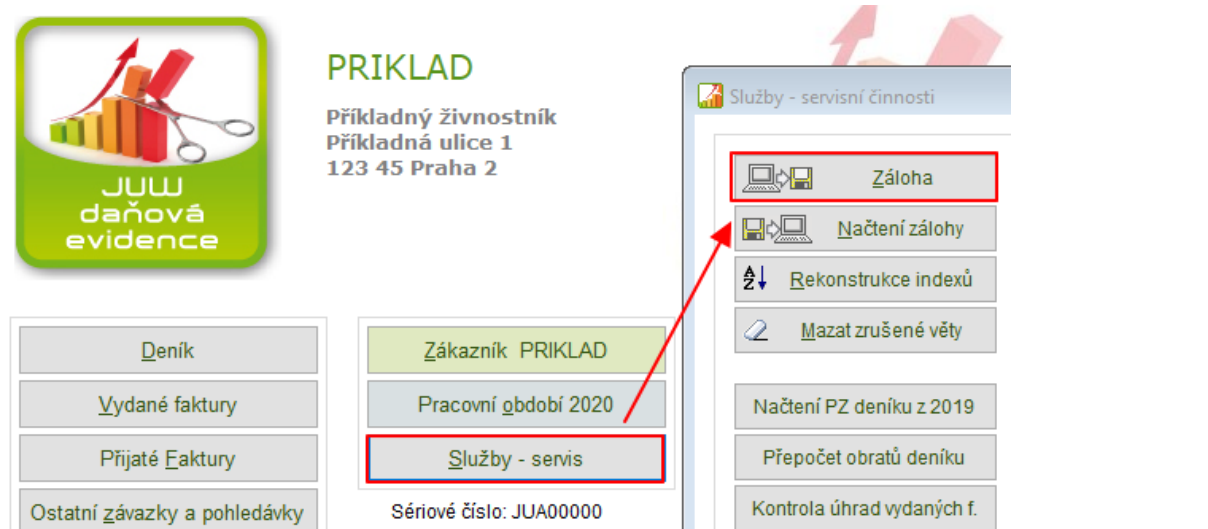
JUW daňová evidence

PRIKLAD

Příkladný živnostník
Příkladná ulice 1
123 45 Praha 2

Deník

Vydané faktury

Přijaté Faktury

Ostatní závazky a pohledávky

Zákazník PRIKLAD

Pracovní období 2020

Služby - servis

Sériové číslo: JUA00000

Služby - servisní činnosti

Záloha

Načtení zálohy

Rekonstrukce indexů

Mazat zrušené věty

Načtení PZ deníku z 2019

Přepočet obratů deníku

Kontrola úhrad vydaných f.